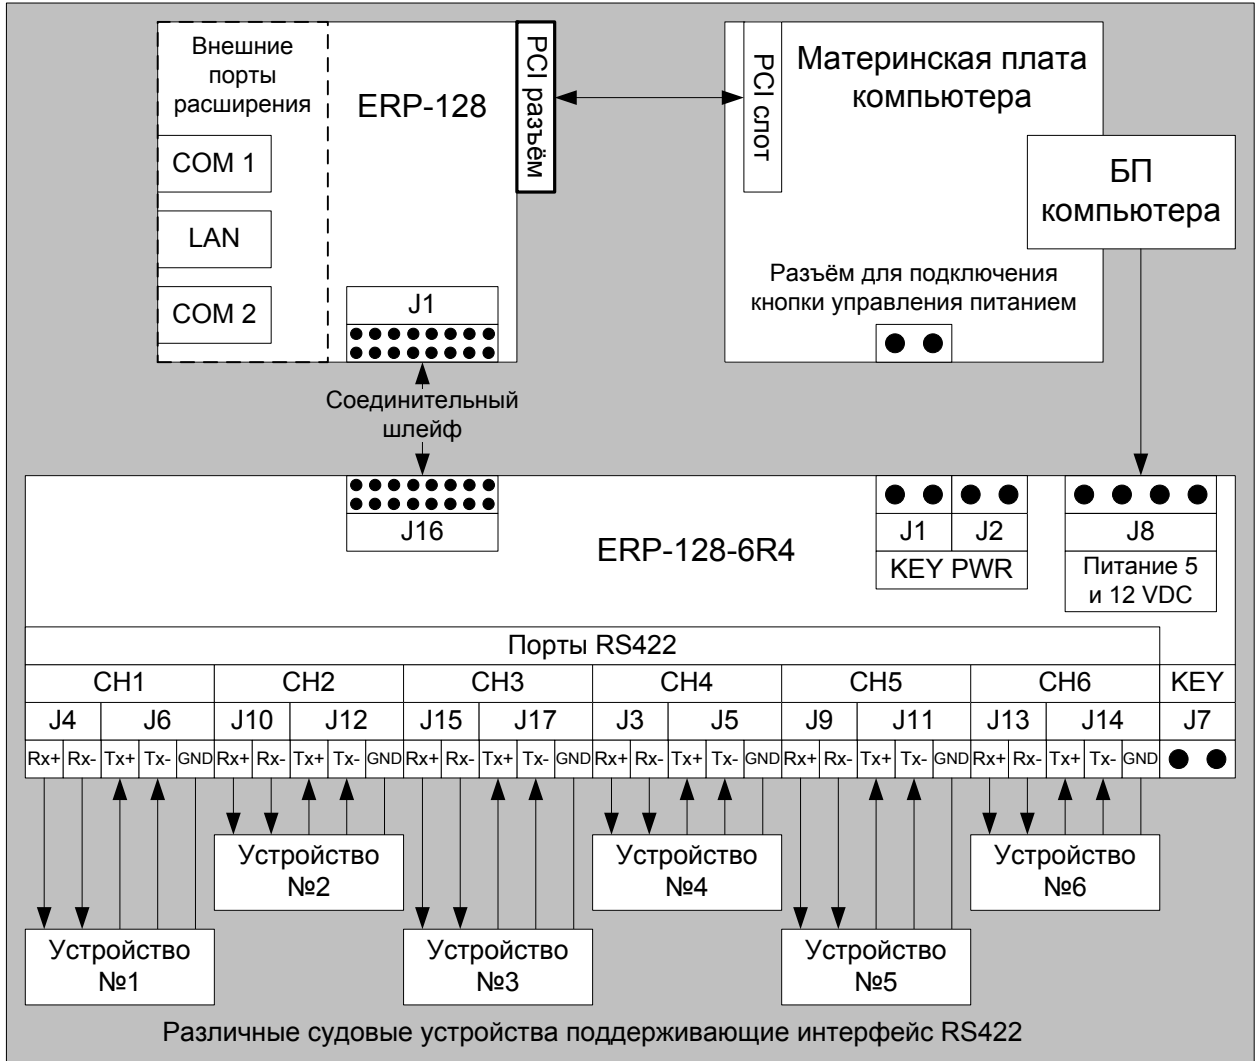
Внешние порты расширения

COM 1

LAN

COM 2

ERP-128

PCI разъём

J1

PCI слот

Материнская плата компьютера

БП компьютера

Разъём для подключения кнопки управления питанием

Соединительный шлейф

J16

ERP-128-6R4

| J1 | J2 |
|---|---|
| KEY PWR | |

J8

Питание 5 и 12 VDC

Порты RS422

| CH1 | | | | | CH2 | | | | | CH3 | | | | | CH4 | | | | | CH5 | | | | | CH6 | | | | | KEY |
|---|---|---|---|---|---|---|---|---|---|---|---|---|---|---|---|---|---|---|---|---|---|---|---|---|---|---|---|---|---|---|
| J4 | | J6 | | | J10 | | J12 | | | J15 | | J17 | | | J3 | | J5 | | | J9 | | J11 | | | J13 | | J14 | | | J7 |
| Rx+ | Rx- | Tx+ | Tx- | GND | Rx+ | Rx- | Tx+ | Tx- | GND | Rx+ | Rx- | Tx+ | Tx- | GND | Rx+ | Rx- | Tx+ | Tx- | GND | Rx+ | Rx- | Tx+ | Tx- | GND | Rx+ | Rx- | Tx+ | Tx- | GND | |

Устройство №2

Устройство №4

Устройство №6

Устройство №1

Устройство №3

Устройство №5

Различные судовые устройства поддерживающие интерфейс RS422